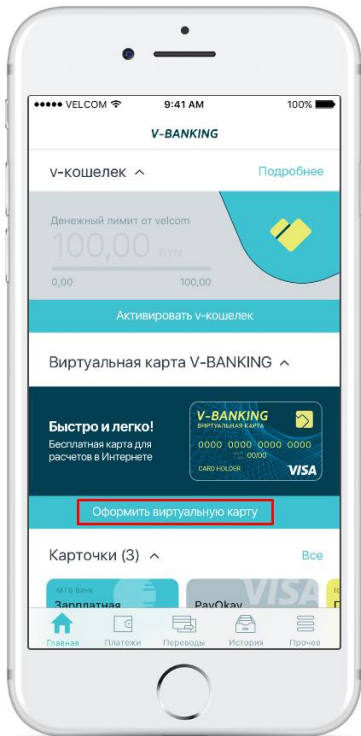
●●●●● VELCOM 9:41 AM 100%

V-BANKING

v-кошелек ^ Подробнее

Денежный лимит от velcom
100,00 BYN
0,00 100,00

Активировать v-кошелек

Виртуальная карта V-BANKING ^

Быстро и легко!
Бесплатная карта для расчетов в Интернете

V-BANKING
ВИРТУАЛЬНАЯ КАРТА
0000 0000 0000 0000
00/00
CARD HOLDER
VISA

Оформить виртуальную карту

Карточки (3) ^ Все

МТБ Банк
Зарплатная
PayOkay
VISA

Главная Платежи Переводы История Прочее